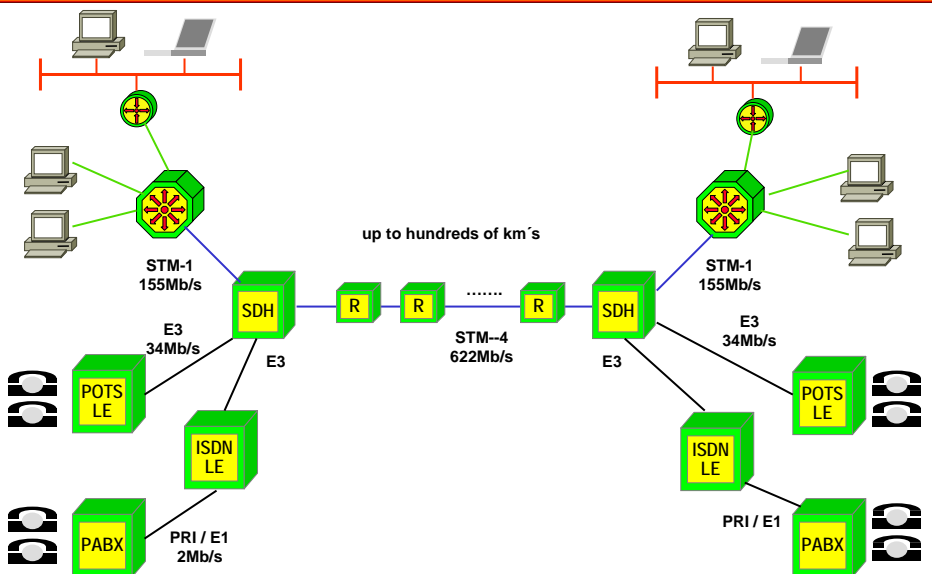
up to hundreds of km´s

STM-1
155Mb/s

SDH

R

R

.......

R

SDH

STM-1
155Mb/s

E3
34Mb/s

E3

STM--4
622Mb/s

E3

E3
34Mb/s

POTS
LE

ISDN
LE

ISDN
LE

POTS
LE

PABX

PRI / E1
2Mb/s

PRI / E1

PABX